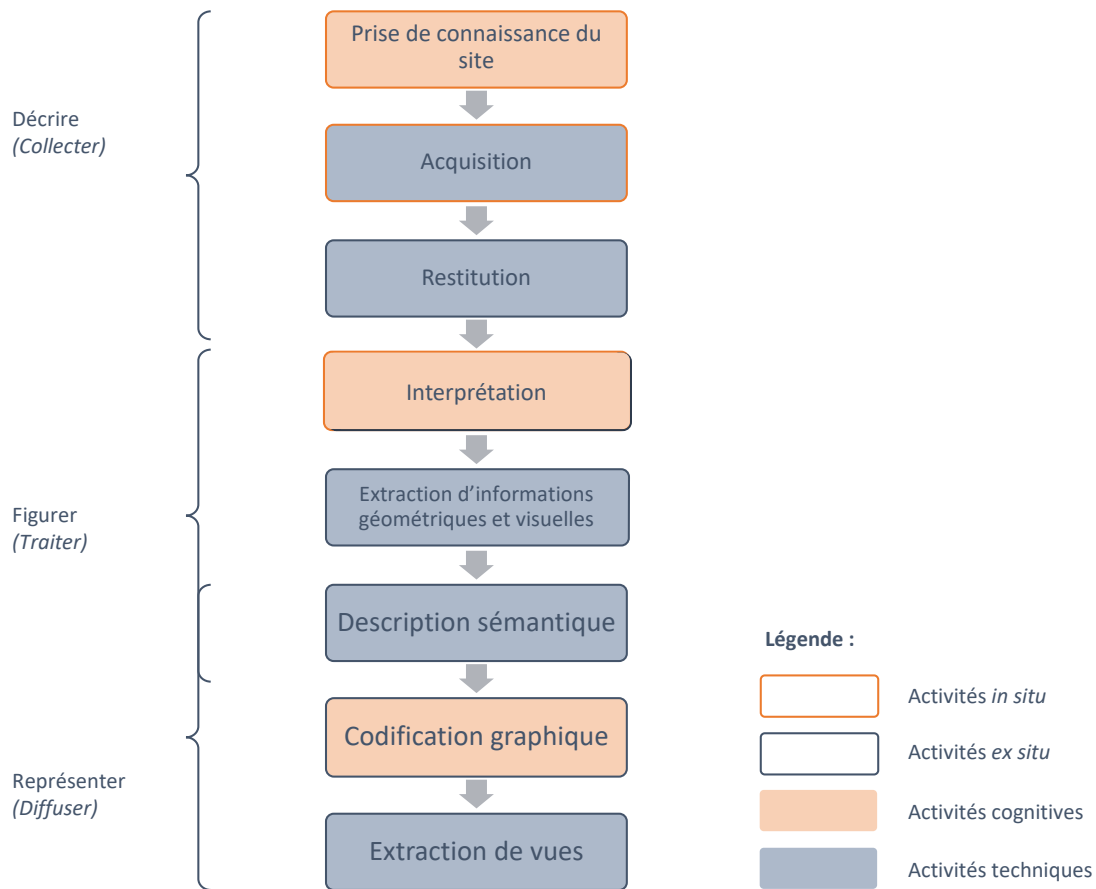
Décrire
(Collecter)

Figurer
(Traiter)

Représenter
(Diffuser)

Prise de connaissance du site

Acquisition

Restitution

Interprétation

Extraction d'informations géométriques et visuelles

Description sémantique

Codification graphique

Extraction de vues

Légende :

Activités in situ

Activités ex situ

Activités cognitives

Activités techniques